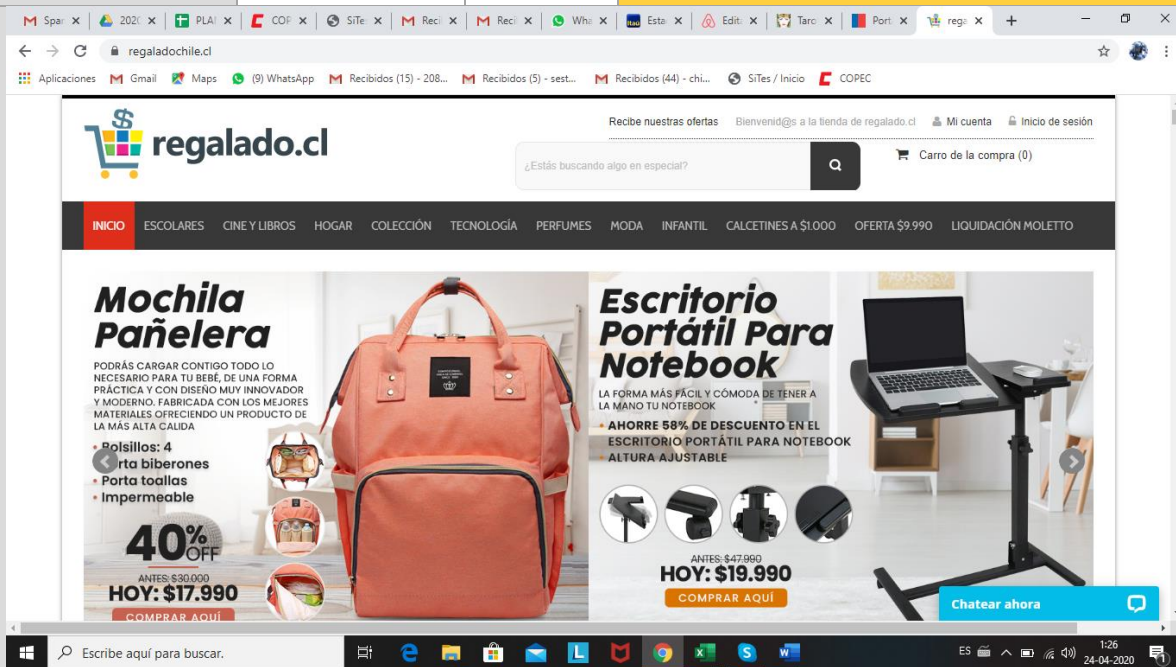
M Spar | 2020 | PLAI | COF | SiTe | Reci | Reci | Wha | Esta | Edit | Taro | Port | rega | +

regaladochile.cl

Aplicaciones | Gmail | Maps | (9) WhatsApp | Recibidos (15) - 208... | Recibidos (5) - sest... | Recibidos (44) - chi... | SiTes / Inicio | COPEC

regalado.cl

Recibe nuestras ofertas | Bienvenid@s a la tienda de regalado.cl | Mi cuenta | Inicio de sesión

¿Estás buscando algo en especial?

Carro de la compra (0)

INICIO | ESCOLARES | CINE Y LIBROS | HOGAR | COLECCIÓN | TECNOLOGÍA | PERFUMES | MODA | INFANTIL | CALCETINES A $1.000 | OFERTA $9.990 | LIQUIDACIÓN MOLETTO

Mochila Pañelera

PODRÁS CARGAR CONTIGO TODO LO NECESARIO PARA TU BEBÉ, DE UNA FORMA PRÁCTICA Y CON DISEÑO MUY INNOVADOR Y MODERNO. FABRICADA CON LOS MEJORES MATERIALES OFRECIENDO UN PRODUCTO DE LA MÁS ALTA CALIDA

• Bolsillos: 4
• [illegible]orta biberones
• Porta toallas
• Impermeable

40% OFF

ANTES: $30.000
HOY: $17.990

COMPRAR AQUÍ

Escritorio Portátil Para Notebook

LA FORMA MÁS FÁCIL Y CÓMODA DE TENER A LA MANO TU NOTEBOOK

• AHORRE 58% DE DESCUENTO EN EL ESCRITORIO PORTÁTIL PARA NOTEBOOK
• ALTURA AJUSTABLE

ANTES: $47.990
HOY: $19.990

COMPRAR AQUÍ

Chatear ahora

Escribe aquí para buscar.

ES 1:26 24-04-2020